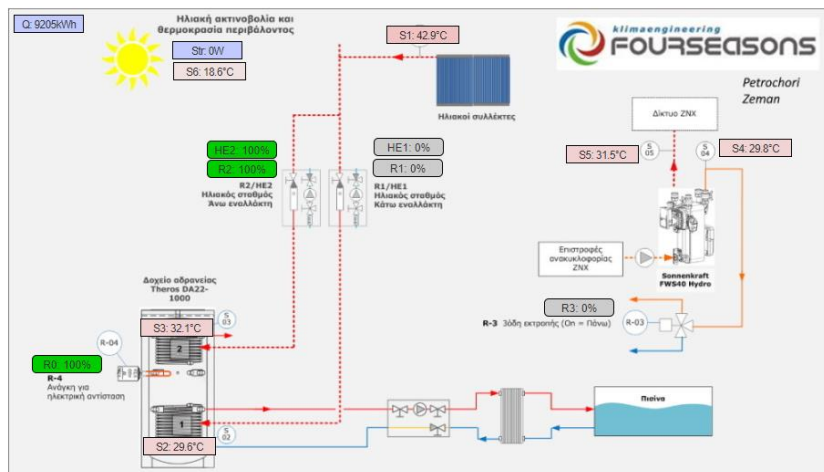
Q: 9205kWh

Ηλιακή ακτινοβολία και θερμοκρασία περιβάλλοντος

Str: 0W

S6: 18.6°C

S1: 42.9°C

Ηλιακοί συλλέκτες

klimaengineering FOURSEASONS

Petrochori Zeman

Δίκτυο ZNX

HE2: 100%

R2: 100%

R2/HE2 Ηλιακός σταθμός Άνω εναλλάκτη

HE1: 0%

R1: 0%

R1/HE1 Ηλιακός σταθμός Κάτω εναλλάκτη

S5: 31.5°C

S 05

S 04

S4: 29.8°C

Επιστροφές ανακυκλοφορίας ZNX

Sonnenkraft FWS40 Hydro

Δοχείο αδρανείας Theros DA22-1000

S3: 32.1°C

S 03

R-04

R0: 100%

R-4 Ανάγκη για ηλεκτρική αντίσταση

2

1

R3: 0%

R-3 3όδη εκτροπής (On = Πάνω)

R-03

Πισίνα

S2: 29.6°C

S 02